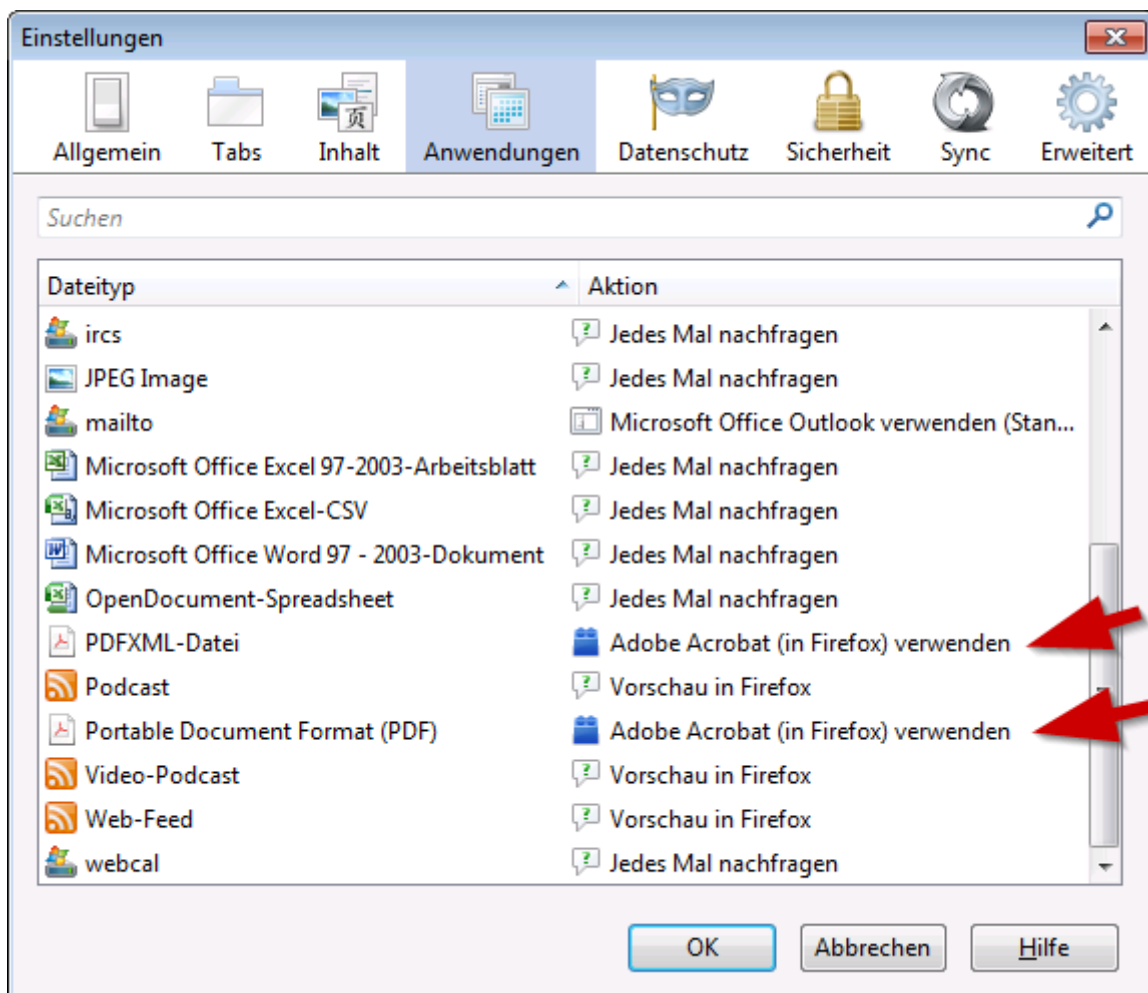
Einstellungen

Allgemein Tabs Inhalt Anwendungen Datenschutz Sicherheit Sync Erweitert

Suchen

| Dateityp | Aktion |
|---|---|
| ircs | Jedes Mal nachfragen |
| JPEG Image | Jedes Mal nachfragen |
| mailto | Microsoft Office Outlook verwenden (Stan... |
| Microsoft Office Excel 97-2003-Arbeitsblatt | Jedes Mal nachfragen |
| Microsoft Office Excel-CSV | Jedes Mal nachfragen |
| Microsoft Office Word 97 - 2003-Dokument | Jedes Mal nachfragen |
| OpenDocument-Spreadsheet | Jedes Mal nachfragen |
| PDFXML-Datei | Adobe Acrobat (in Firefox) verwenden |
| Podcast | Vorschau in Firefox |
| Portable Document Format (PDF) | Adobe Acrobat (in Firefox) verwenden |
| Video-Podcast | Vorschau in Firefox |
| Web-Feed | Vorschau in Firefox |
| webcal | Jedes Mal nachfragen |

OK Abbrechen Hilfe